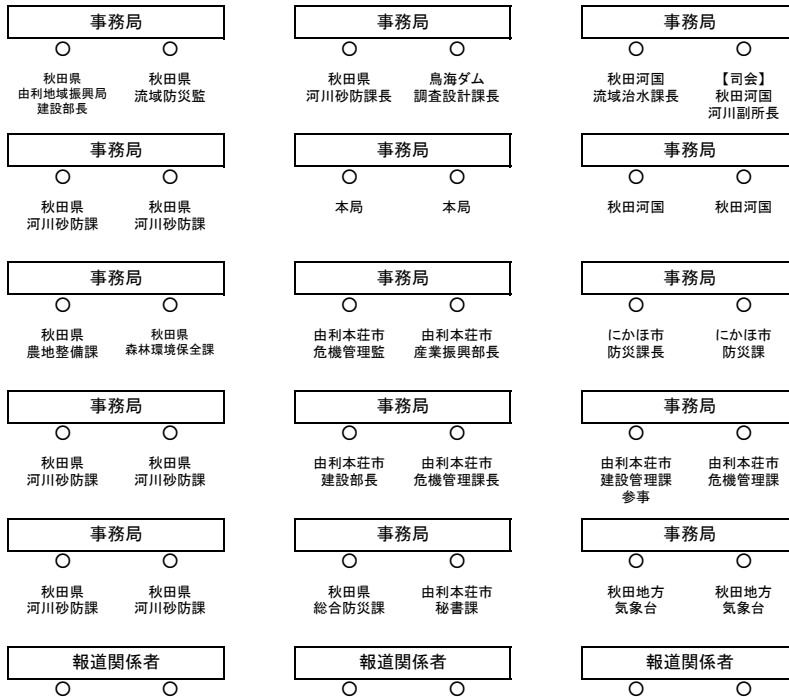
事務局
○ ○
秋田県 由利地域振興局 建設部長
秋田県 流域防災監

事務局
○ ○
秋田県 河川砂防課長
鳥海ダム 調査設計課長

事務局
○ ○
秋田河国 流域治水課長
【司会】 秋田河国 河川副所長

事務局
○ ○
秋田県 河川砂防課
秋田県 河川砂防課

事務局
○ ○
本局
本局

事務局
○ ○
秋田河国
秋田河国

事務局
○ ○
秋田県 農地整備課
秋田県 森林環境保全課

事務局
○ ○
由利本荘市 危機管理監
由利本荘市 産業振興部長

事務局
○ ○
にかほ市 防災課長
にかほ市 防災課

事務局
○ ○
秋田県 河川砂防課
秋田県 河川砂防課

事務局
○ ○
由利本荘市 建設部長
由利本荘市 危機管理課長

事務局
○ ○
由利本荘市 建設管理課 参事
由利本荘市 危機管理課

事務局
○ ○
秋田県 河川砂防課
秋田県 河川砂防課

事務局
○ ○
秋田県 総合防災課
由利本荘市 秘書課

事務局
○ ○
秋田地方 気象台
秋田地方 気象台

報道関係者
○ ○

報道関係者
○ ○

報道関係者
○ ○